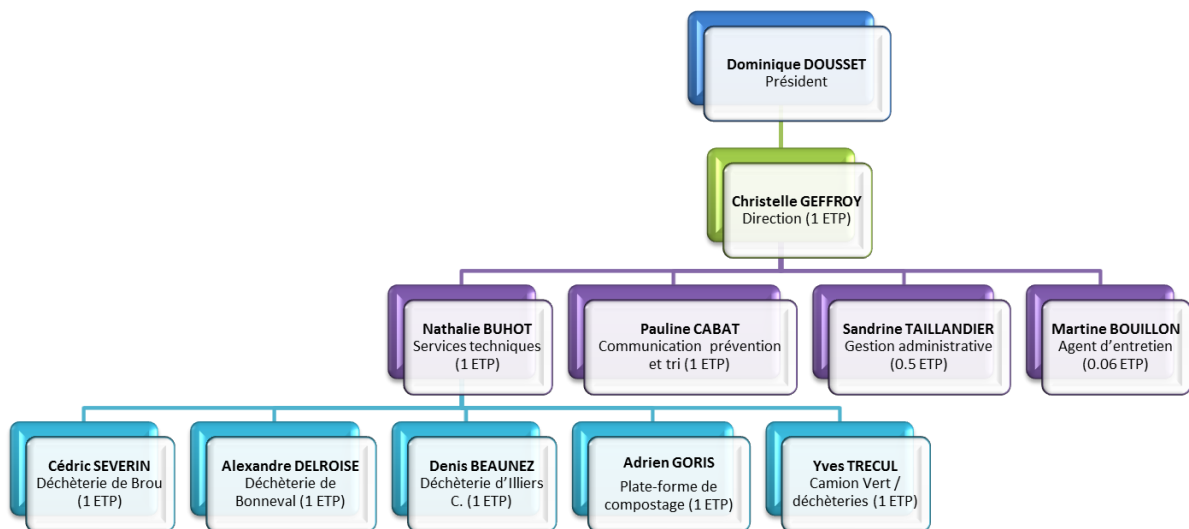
Dominique DOUSSET
Président

Christelle GEFFROY
Direction (1 ETP)

Nathalie BUHOT
Services techniques (1 ETP)

Pauline CABAT
Communication prévention et tri (1 ETP)

Sandrine TAILLANDIER
Gestion administrative (0.5 ETP)

Martine BOUILLON
Agent d'entretien (0.06 ETP)

Cédric SEVERIN
Déchèterie de Brou (1 ETP)

Alexandre DELROISE
Déchèterie de Bonneval (1 ETP)

Denis BEAUNEZ
Déchèterie d'Illiers C. (1 ETP)

Adrien GORIS
Plate-forme de compostage (1 ETP)

Yves TRECUL
Camion Vert / déchèteries (1 ETP)